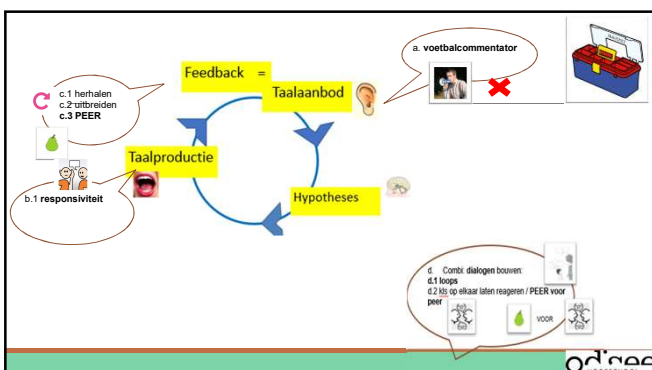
Feedback =

Taalaanbod

a. voetbalcommentator

c.1 herhalen
c.2 uitbreiden
c.3 PEER

Taalproductie

b.1 responsiviteit

Hypotheses

d. Combi: dialogen bouwen:
d.1 loops
d.2 kls op elkaar laten reageren / PEER voor peer

VOOR

odisee